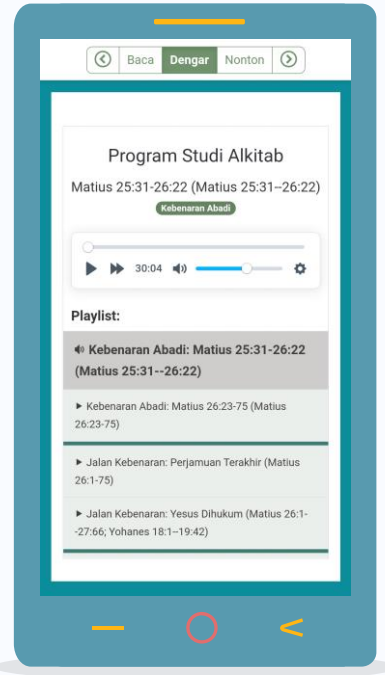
Baca Dengar Nonton

Program Studi Alkitab

Matius 25:31-26:22 (Matius 25:31–26:22)

Kebenaran Abadi

30:04

Playlist:

Kebenaran Abadi: Matius 25:31-26:22 (Matius 25:31--26:22)

► Kebenaran Abadi: Matius 26:23-75 (Matius 26:23-75)

► Jalan Kebenaran: Perjamuan Terakhir (Matius 26:1-75)

► Jalan Kebenaran: Yesus Dihukum (Matius 26:1--27:66; Yohanes 18:1--19:42)